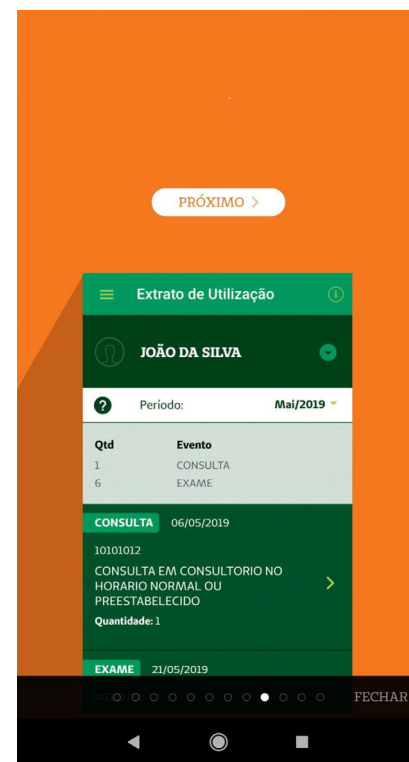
PRÓXIMO >

Extrato de Utilização

JOÃO DA SILVA

Período: Mai/2019

| Qtd | Evento |
|---|---|
| 1 | CONSULTA |
| 6 | EXAME |

CONSULTA 06/05/2019

10101012

CONSULTA EM CONSULTORIO NO HORARIO NORMAL OU PREESTABELECIDO

Quantidade: 1

EXAME 21/05/2019

FECHAR